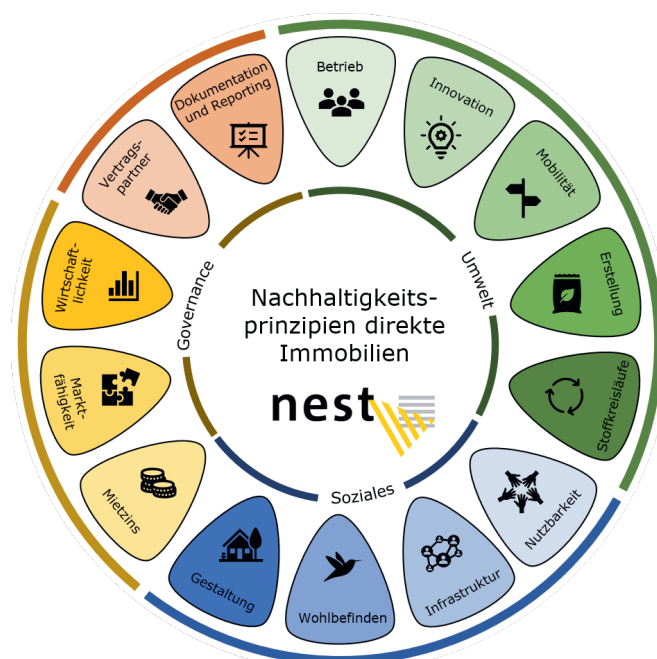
Nachhaltigkeits-prinzipien direkte Immobilien

nest

Umwelt

Soziales

Governance

Betrieb

Innovation

Mobilität

Erstellung

Stoffkreisläufe

Nutzbarkeit

Infrastruktur

Wohlbefinden

Gestaltung

Mietzins

Markt-fähigkeit

Wirtschaft-lichkeit

Vertrags-partner

Dokumentation und Reporting